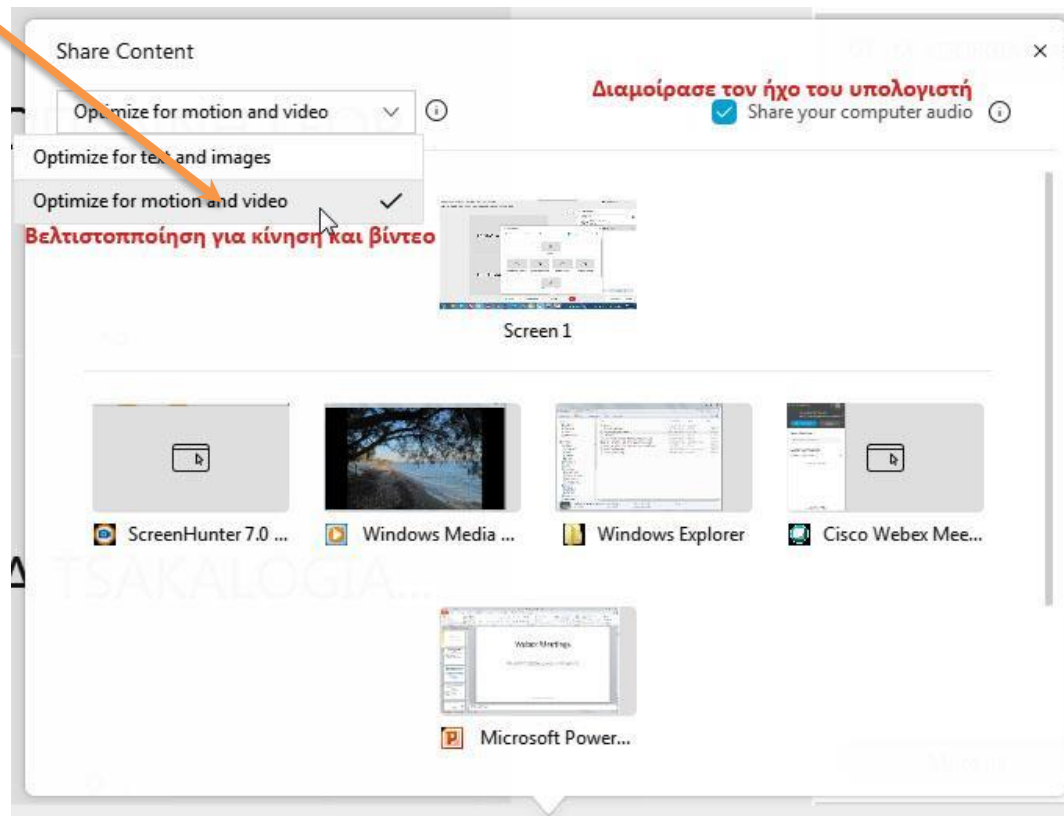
Share Content

×

Διαμοίρασε τον ήχο του υπολογιστή

Optimize for motion and video

Share your computer audio

Optimize for text and images

Optimize for motion and video

Βελτιστοποίηση για κίνηση και βίντεο

Screen 1

ScreenHunter 7.0 ...

Windows Media ...

Windows Explorer

Cisco Webex Mee...

Webex Meetings

Microsoft Power...